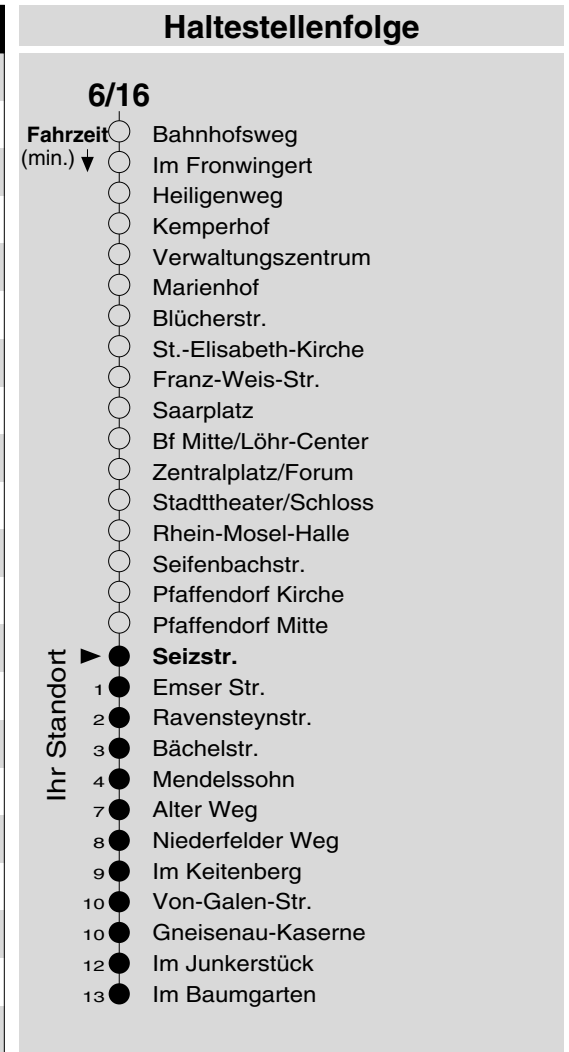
Haltestellenfolge

6/16

Fahrzeit (min.)

Bahnhofsweg
Im Fronwingert
Heiligenweg
Kemperhof
Verwaltungszentrum
Marienhof
Blücherstr.
St.-Elisabeth-Kirche
Franz-Weis-Str.
Saarplatz
Bf Mitte/Löhr-Center
Zentralplatz/Forum
Stadttheater/Schloss
Rhein-Mosel-Halle
Seifenbachstr.
Pfaffendorf Kirche
Pfaffendorf Mitte

Ihr Standort

**Seizstr.**
1 Emser Str.
2 Ravensteynstr.
3 Bächelstr.
4 Mendelssohn
7 Alter Weg
8 Niederfelder Weg
9 Im Keitenberg
10 Von-Galen-Str.
10 Gneisenau-Kaserne
12 Im Junkerstück
13 Im Baumgarten